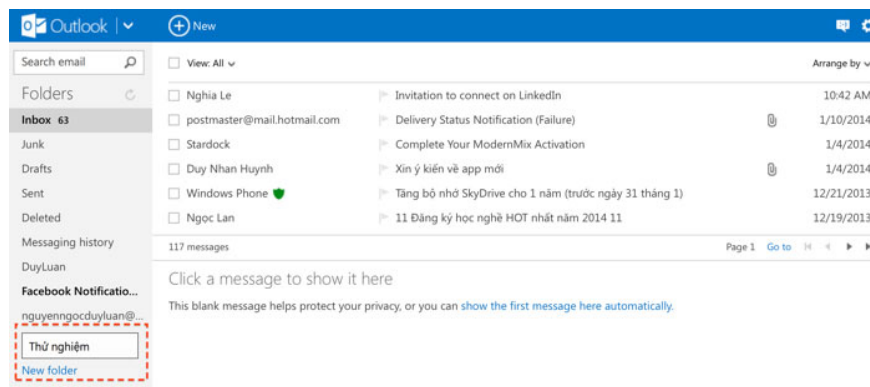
Outlook | New

Search email

Folders

Inbox 63
Junk
Drafts
Sent
Deleted
Messaging history
DuyLuan
Facebook Notificatio...
nguyenngocduyluan@...

Thử nghiệm
New folder

View: All

Arrange by

| | | |
|---|---|---|
| Nghia Le | Invitation to connect on LinkedIn | 10:42 AM |
| postmaster@mail.hotmail.com | Delivery Status Notification (Failure) | 1/10/2014 |
| Stardock | Complete Your ModernMix Activation | 1/4/2014 |
| Duy Nhan Huynh | Xin ý kiến về app mới | 1/4/2014 |
| Windows Phone | Tăng bộ nhớ SkyDrive cho 1 năm (trước ngày 31 tháng 1) | 12/21/2013 |
| Ngọc Lan | 11 Đăng ký học nghề HOT nhất năm 2014 11 | 12/19/2013 |

117 messages

Page 1 Go to

Click a message to show it here

This blank message helps protect your privacy, or you can show the first message here automatically.